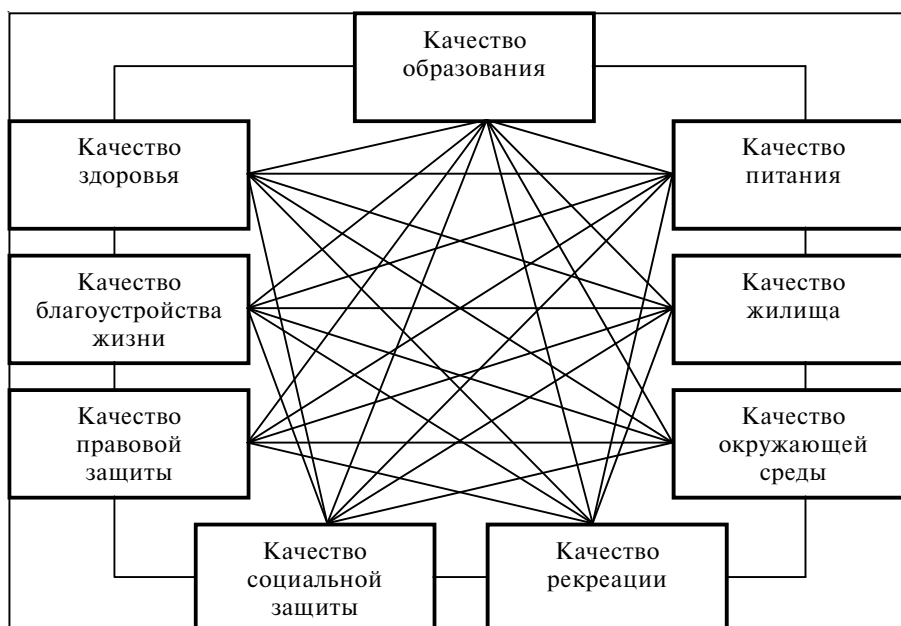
Качество образования

Качество здоровья

Качество питания

Качество благоустройства жизни

Качество жилища

Качество правовой защиты

Качество окружающей среды

Качество социальной защиты

Качество рекреации